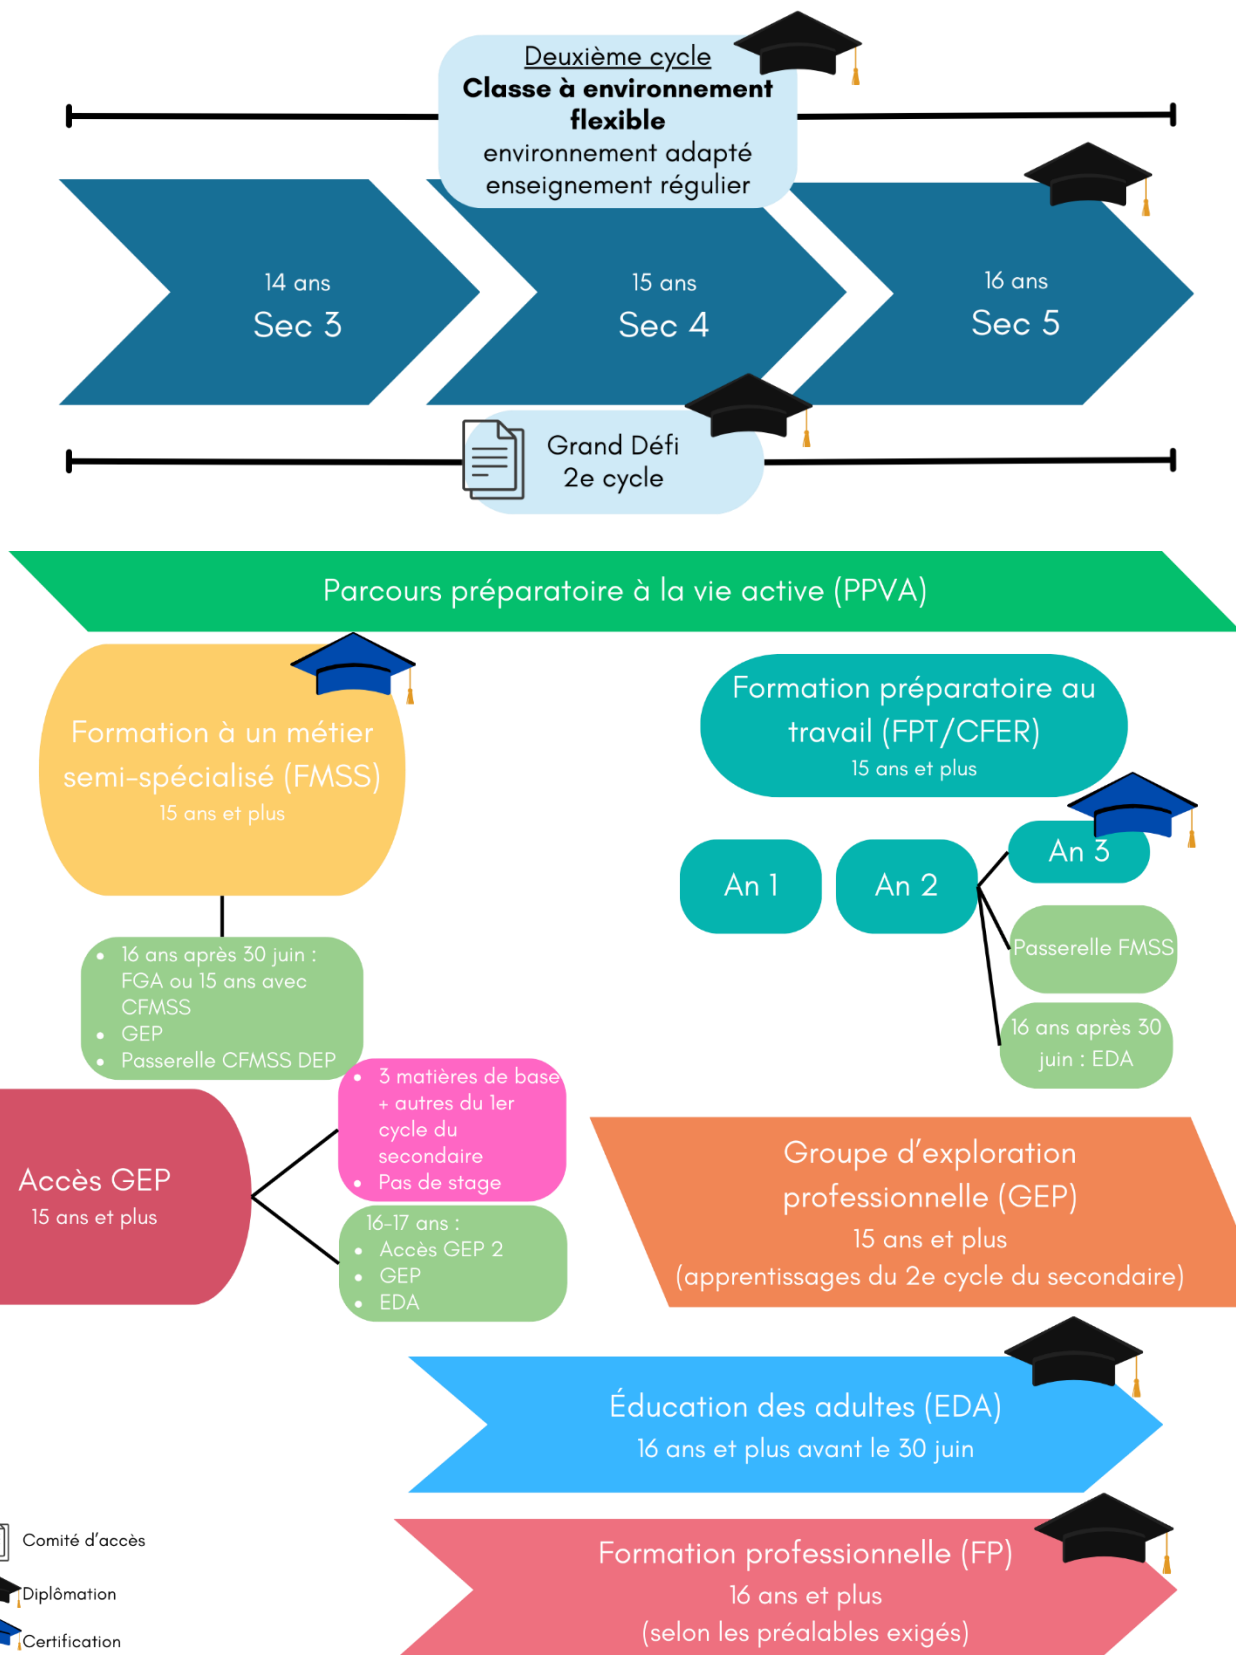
Deuxième cycle
**Classe à environnement flexible**
environnement adapté
enseignement régulier

14 ans
Sec 3

15 ans
Sec 4

16 ans
Sec 5

Grand Défi
2e cycle

Parcours préparatoire à la vie active (PPVA)

Formation à un métier semi-spécialisé (FMSS)
15 ans et plus

- 16 ans après 30 juin : FGA ou 15 ans avec CFMSS
- GEP
- Passerelle CFMSS DEP

Formation préparatoire au travail (FPT/CFER)
15 ans et plus

An 1
An 2
An 3
Passerelle FMSS
16 ans après 30 juin : EDA

Accès GEP
15 ans et plus

- 3 matières de base + autres du 1er cycle du secondaire
- Pas de stage

16-17 ans :
- Accès GEP 2
- GEP
- EDA

Groupe d'exploration professionnelle (GEP)
15 ans et plus
(apprentissages du 2e cycle du secondaire)

Éducation des adultes (EDA)
16 ans et plus avant le 30 juin

Comité d'accès
Diplômation
Certification

Formation professionnelle (FP)
16 ans et plus
(selon les préalables exigés)